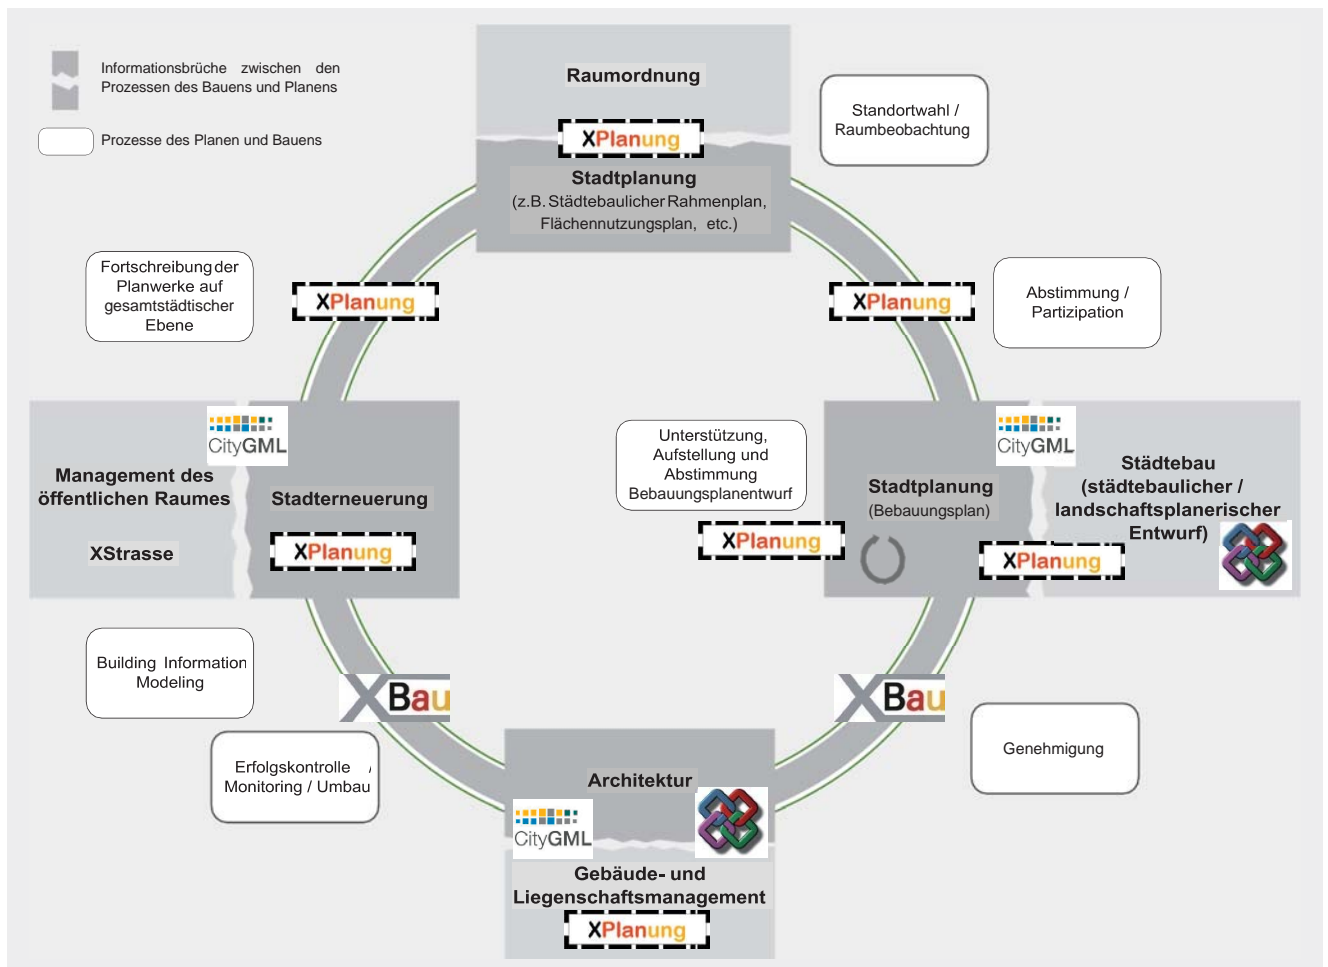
Informationsbrüche zwischen den Prozessen des Bauens und Planens

Prozesse des Planen und Bauens

Raumordnung

XPlanung

Stadtplanung
(z.B. Städtebaulicher Rahmenplan, Flächennutzungsplan, etc.)

Standortwahl / Raumbeobachtung

Fortschreibung der Planwerke auf gesamtstädtischer Ebene

XPlanung

XPlanung

Abstimmung / Partizipation

CityGML

Management des öffentlichen Raumes

XStrasse

Stadterneuerung

XPlanung

Unterstützung, Aufstellung und Abstimmung Bebauungsplanentwurf

XPlanung

CityGML

Stadtplanung
(Bebauungsplan)

Städtebau (städtebaulicher / landschaftsplanerischer Entwurf)

XPlanung

Building Information Modeling

XBau

XBau

Genehmigung

Erfolgskontrolle Monitoring / Umbau

Architektur

CityGML

Gebäude- und Liegenschaftsmanagement

XPlanung